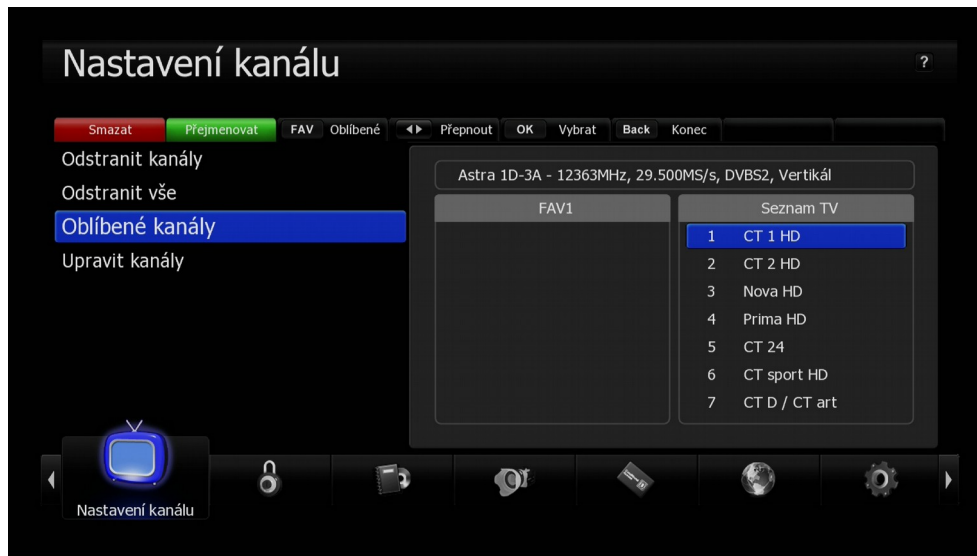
Nastavení kanálu

?

Smazat | Přejmenovat | FAV Oblíbené | ◄► Přepnout | OK Vybrat | Back Konec

Odstranit kanály
Odstranit vše
Oblíbené kanály
Upravit kanály

Astra 1D-3A - 12363MHz, 29.500MS/s, DVBS2, Vertikál

FAV1

Seznam TV
1 CT 1 HD
2 CT 2 HD
3 Nova HD
4 Prima HD
5 CT 24
6 CT sport HD
7 CT D / CT art

Nastavení kanálu